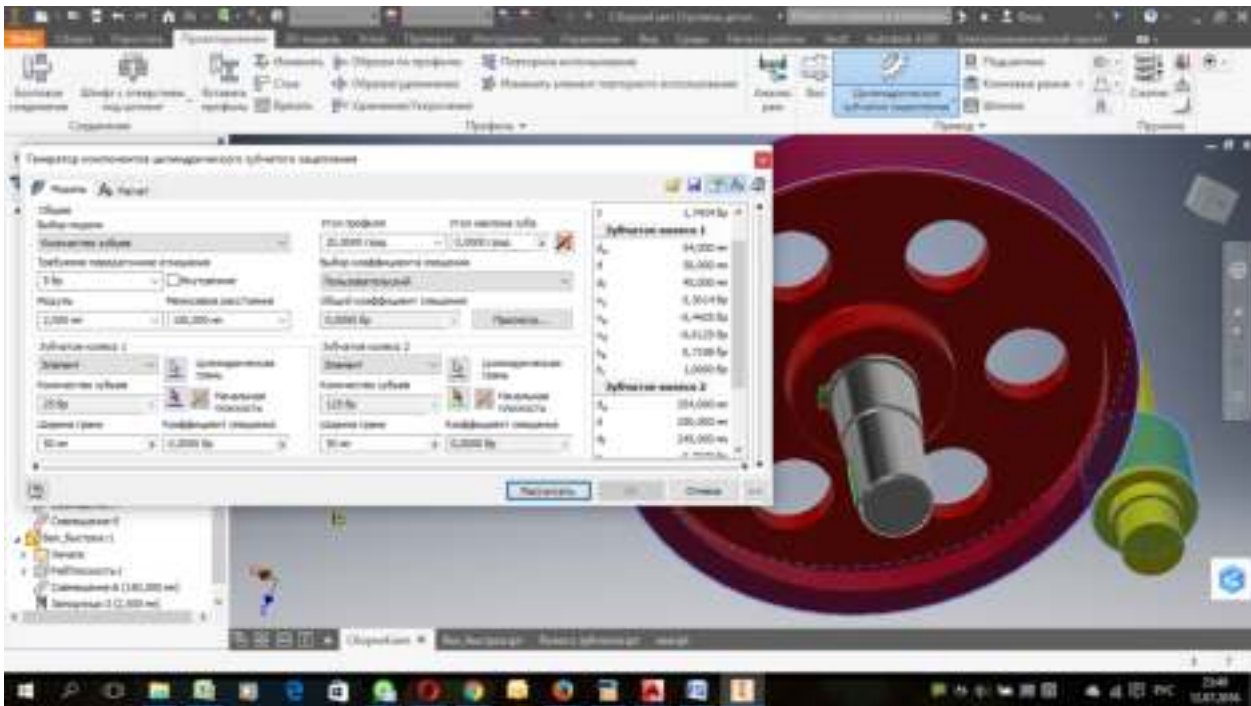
Проектирование

Соединение

Профиль

Привод

Генератор компонентов цилиндрического зубчатого зацепления

Модель

Расчет

Общие

Выбор модели

Количество зубьев

Требуемое передаточное отношение

Внутреннее

Модуль

Межосевое расстояние

2,000 мм

Угол профиля

Угол наклона зуба

20,0000 град

0,0000 град

Выбор коэффициента смещения

Пользовательский

Общий коэффициент смещения

0,0000 бр

Зубчатое колесо 1

Элемент

Цилиндрическая грань

Количество зубьев

Начальная плоскость

Ширина грани

50 мм

Коэффициент смещения

0,0000 бр

Зубчатое колесо 2

Элемент

Цилиндрическая грань

Количество зубьев

Начальная плоскость

Ширина грани

50 мм

Коэффициент смещения

0,0000 бр

Зубчатое колесо 1

Зубчатое колесо 2

Рассчитать

ОК

Отмена

Соединение

Сборка